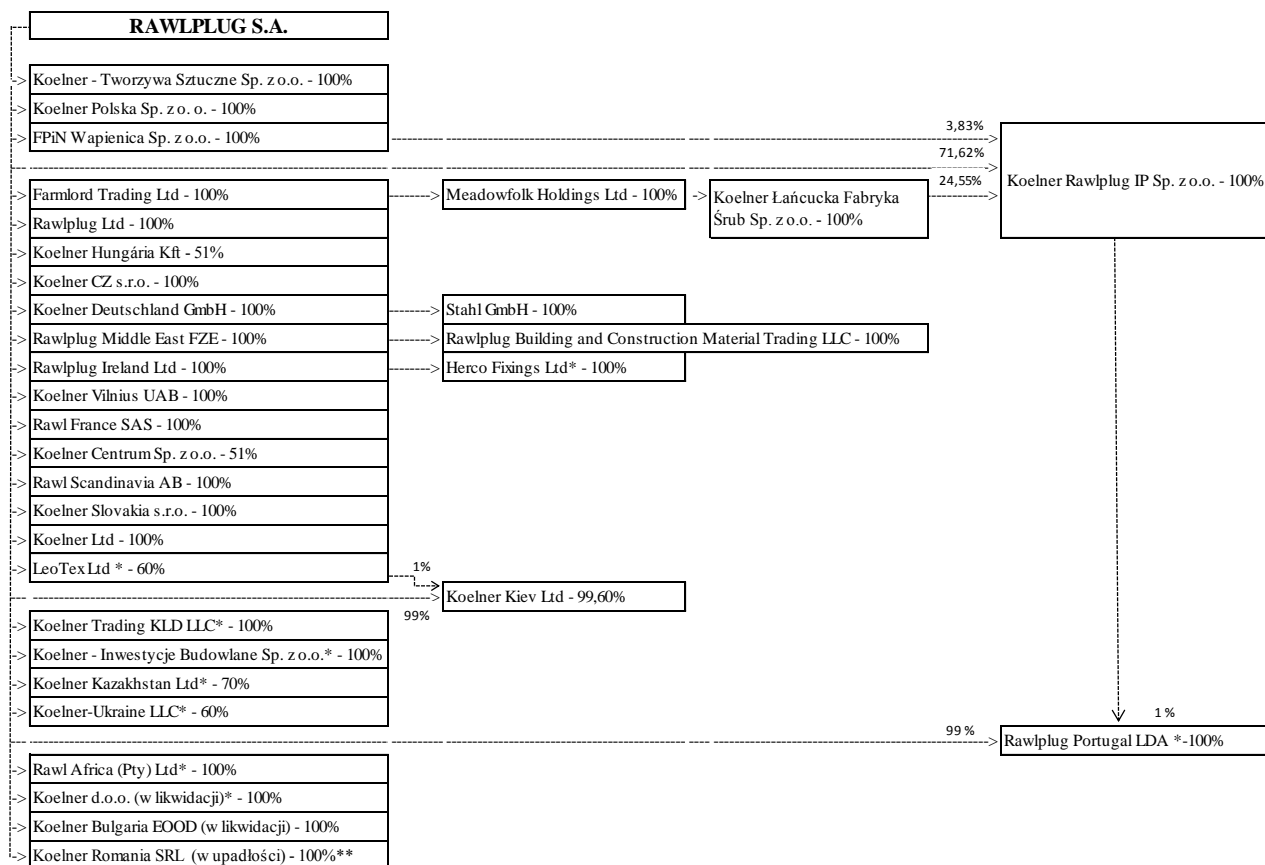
RAWLPLUG S.A.

Koelner - Tworzywa Sztuczne Sp. z o.o. - 100%
Koelner Polska Sp. z o. o. - 100%
FPiN Wapienica Sp. z o.o. - 100%

3,83%
71,62%
24,55%
Koelner Rawlplug IP Sp. z o.o. - 100%

Farmlord Trading Ltd - 100%
Meadowfolk Holdings Ltd - 100%
Koelner Łańcucka Fabryka Śrub Sp. z o.o. - 100%
Rawlplug Ltd - 100%
Koelner Hungária Kft - 51%
Koelner CZ s.r.o. - 100%
Koelner Deutschland GmbH - 100%
Stahl GmbH - 100%
Rawlplug Middle East FZE - 100%
Rawlplug Building and Construction Material Trading LLC - 100%
Rawlplug Ireland Ltd - 100%
Herco Fixings Ltd* - 100%
Koelner Vilnius UAB - 100%
Rawl France SAS - 100%
Koelner Centrum Sp. z o.o. - 51%
Rawl Scandinavia AB - 100%
Koelner Slovakia s.r.o. - 100%
Koelner Ltd - 100%
LeoTex Ltd * - 60%
1%
Koelner Kiev Ltd - 99,60%
99%

Koelner Trading KLD LLC* - 100%
Koelner - Inwestycje Budowlane Sp. z o.o.* - 100%
Koelner Kazakhstan Ltd* - 70%
Koelner-Ukraine LLC* - 60%

1 %
99 %
Rawlplug Portugal LDA *-100%

Rawl Africa (Pty) Ltd* - 100%
Koelner d.o.o. (w likwidacji)* - 100%
Koelner Bulgaria EOOD (w likwidacji) - 100%
Koelner Romania SRL (w upadłości) - 100%**